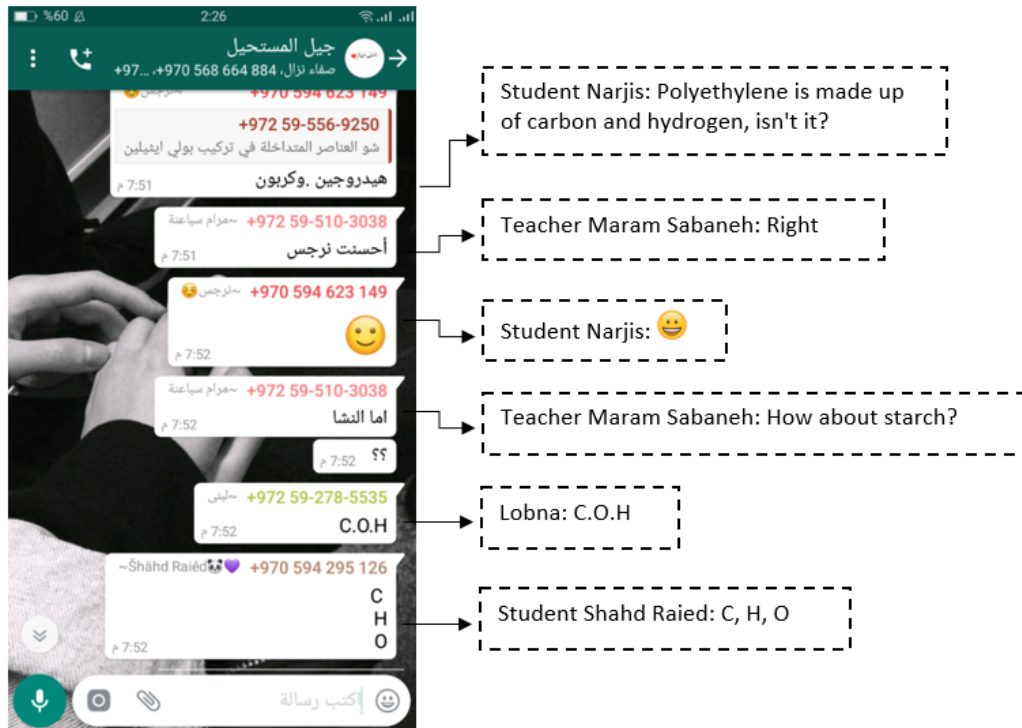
%60 2:26

جيل المستحيل
صفاء نزال، 884 664 568 970+، ...97+

+970 594 623 149
+972 59-556-9250
شو العناصر المتداخلة في تركيب بولي ايثيلين
هيدروجين .وكربون
7:51 م

Student Narjis: Polyethylene is made up of carbon and hydrogen, isn't it?

~مرام سباعنة +972 59-510-3038
أحسنت نرجس
7:51 م

Teacher Maram Sabaneh: Right

~نرجس +970 594 623 149
7:52 م

Student Narjis:

~مرام سباعنة +972 59-510-3038
اما النشا
7:52 م

Teacher Maram Sabaneh: How about starch?

؟؟
7:52 م

~لبنى +972 59-278-5535
C.O.H
7:52 م

Lobna: C.O.H

~Šhähd Raiéd +970 594 295 126
C
H
O
7:52 م

Student Shahd Raied: C, H, O

اكتب رسالة